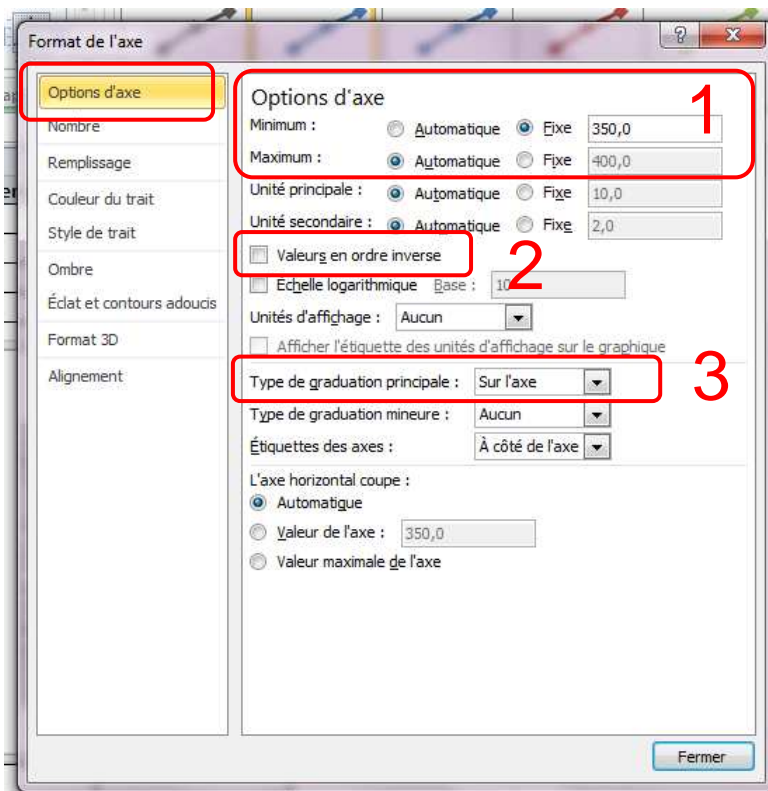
Format de l'axe

?

Options d'axe
Nombre
Remplissage
Couleur du trait
Style de trait
Ombre
Éclat et contours adoucis
Format 3D
Alignement

Options d'axe

1

Minimum : Automatique Fixe 350,0
Maximum : Automatique Fixe 400,0
Unité principale : Automatique Fixe 10,0
Unité secondaire : Automatique Fixe 2,0

Valeurs en ordre inverse

2

Echelle logarithmique Base : 10

Unités d'affichage : Aucun

Afficher l'étiquette des unités d'affichage sur le graphique

Type de graduation principale : Sur l'axe

3

Type de graduation mineure : Aucun
Étiquettes des axes : À côté de l'axe

L'axe horizontal coupe :
Automatique
Valeur de l'axe : 350,0
Valeur maximale de l'axe

Fermer